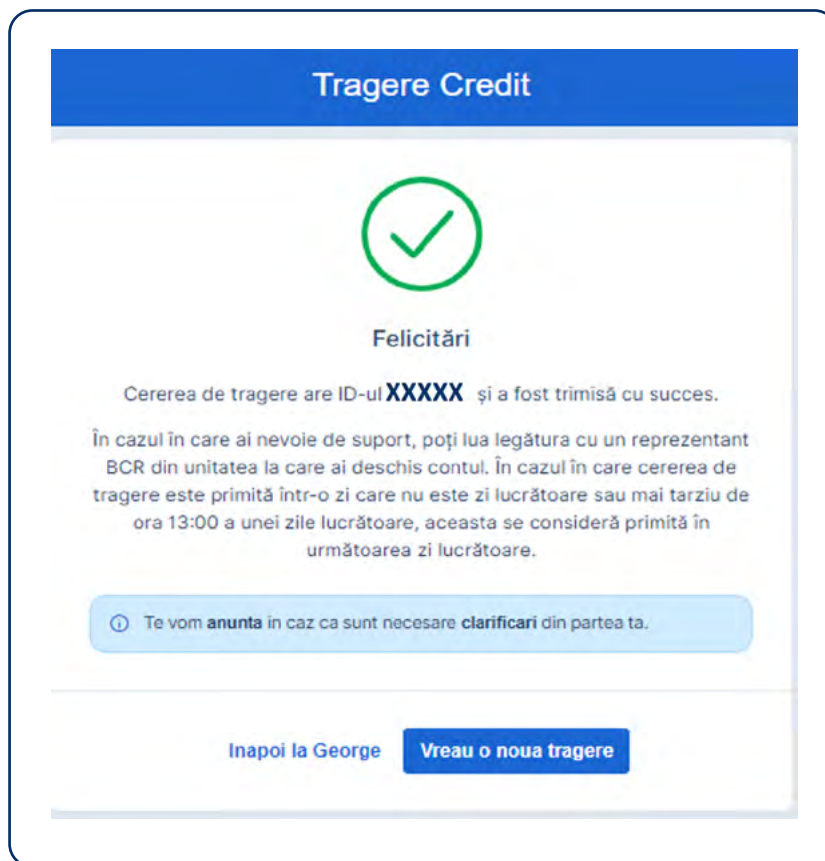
Tragere Credit

Felicitări

Cererea de tragere are ID-ul XXXXX și a fost trimisă cu succes.

În cazul în care ai nevoie de suport, poţi lua legătura cu un reprezentant BCR din unitatea la care ai deschis contul. În cazul în care cererea de tragere este primită într-o zi care nu este zi lucrătoare sau mai tarziu de ora 13:00 a unei zile lucrătoare, aceasta se consideră primită în următoarea zi lucrătoare.

Te vom anunta in caz ca sunt necesare clarificari din partea ta.

Inapoi la George

Vreau o noua tragere